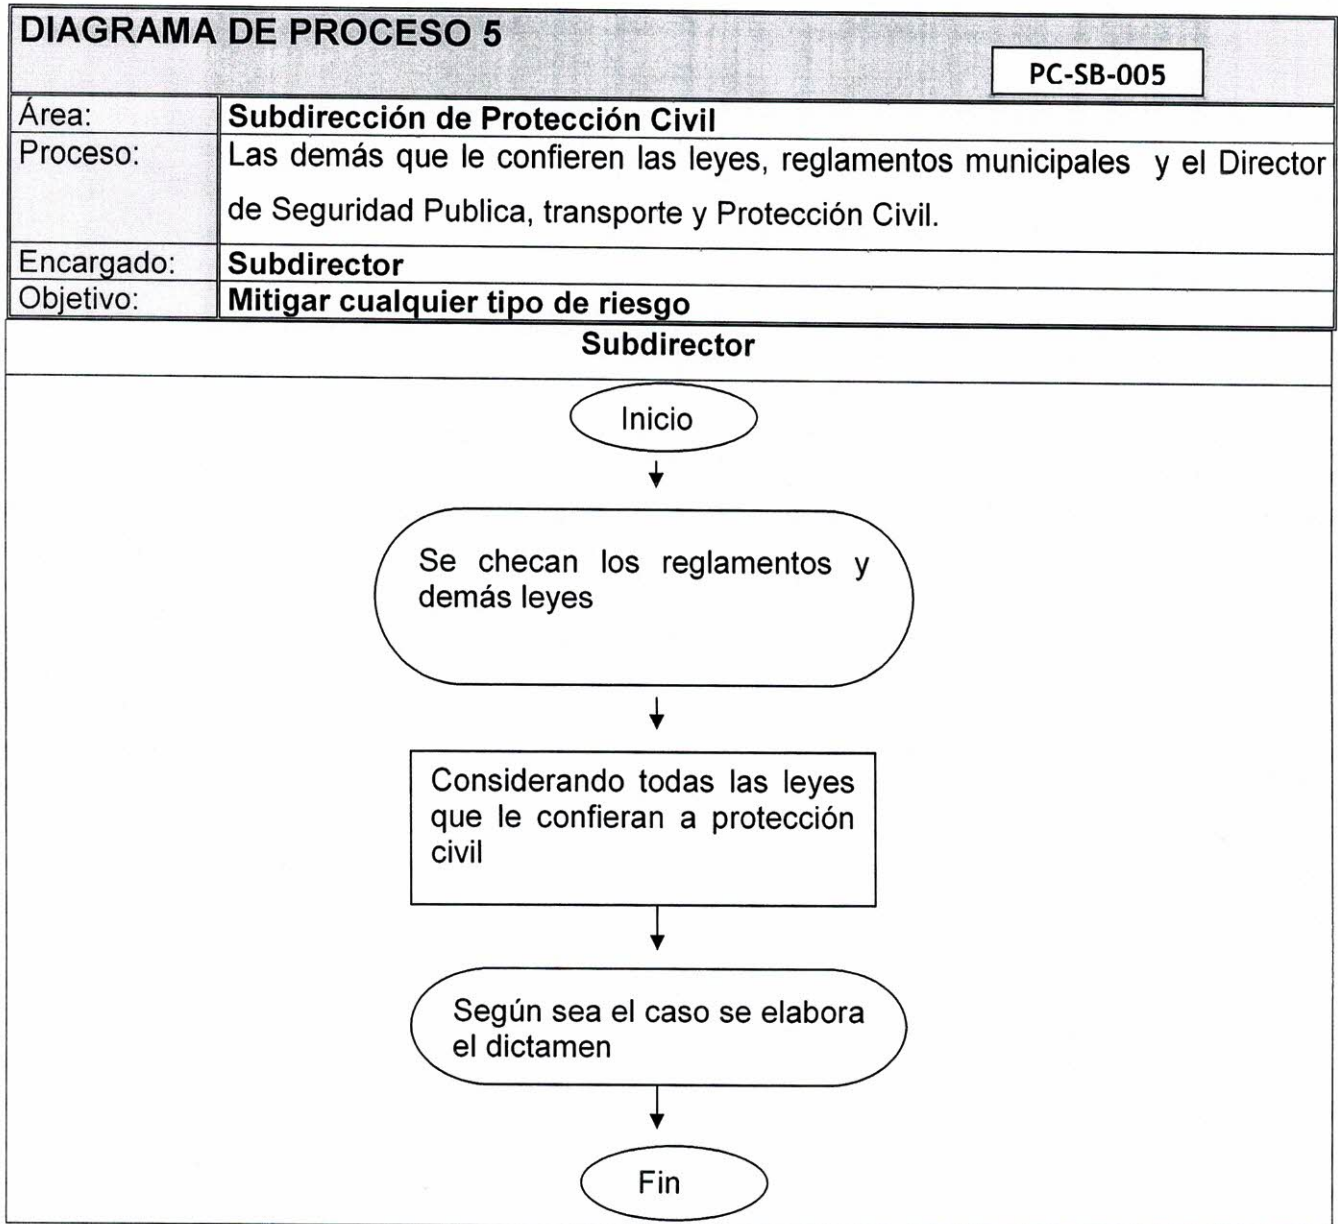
DIAGRAMA DE PROCESO 5

PC-SB-005

| Área: | Subdirección de Protección Civil |
|---|---|
| Proceso: | Las demás que le confieren las leyes, reglamentos municipales y el Director de Seguridad Publica, transporte y Protección Civil. |
| Encargado: | Subdirector |
| Objetivo: | Mitigar cualquier tipo de riesgo |

Subdirector

Inicio

Se checan los reglamentos y demás leyes

Considerando todas las leyes que le confieran a protección civil

Según sea el caso se elabora el dictamen

Fin